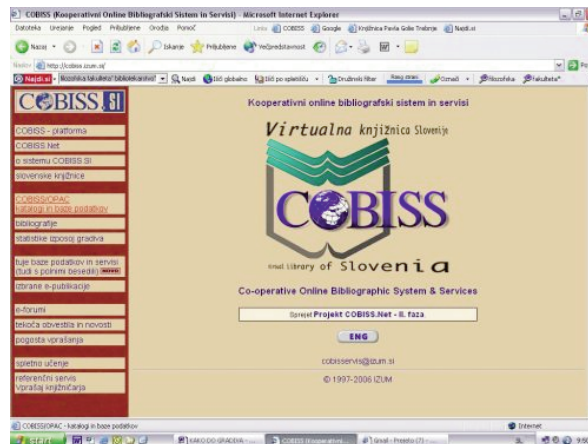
COBISS (Kooperativni Online Bibliografski Sistem in Servisi) - Microsoft Internet Explorer

Datoteka Urejanje Pogled Priljubljene Orodja Pomoč

Links COBISS Google Knjižnica Pavla Golie Trebnje Najdi.si

Nazaj Iskanje Priljubljene Večpredstavnost

Naslov http://cobiss.izum.si/

Najdi.si filozofska fakulteta" bibliotekarstvo" Najdi Išči globalno Išči po spletišču Družinski filter Filozofska Fakulteta

COBISS SI

COBISS - platforma
COBISS.Net
o sistemu COBISS.SI
slovenske knjižnice

COBISS/OPAC
katalogi in baze podatkov
bibliografije
statistike izposoje gradiva

tuje baze podatkov in servisi (tudi s polnimi besedili)
izbrane e-publikacije

e-forumi
tekoča obvestila in novosti
pogosta vprašanja

spletno učenje
referenčni servis
Vprašaj knjižničarja

Kooperativni online bibliografski sistem in servisi

Virtualna knjižnica Slovenije

COBISS

Virtual Library of Slovenia

Co-operative Online Bibliographic System & Services

Sprejet Projekt COBISS.Net - II. faza

ENG

cobissservis@izum.si

© 1997-2006 IZUM

COBISS/OPAC - katalogi in baze podatkov

Internet

Start KAKO DO GRADIVA COBISS (Kooperativni... Gmail - Prejeto (7)